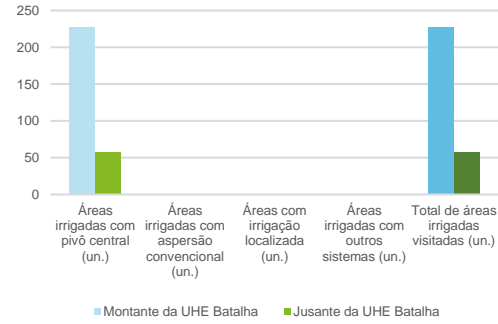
250
200
150
100
50
0

Áreas irrigadas com pivô central (un.)
Áreas irrigadas com aspersão convencional (un.)
Áreas com irrigação localizada (un.)
Áreas irrigadas com outros sistemas (un.)
Total de áreas irrigadas visitadas (un.)

Montante da UHE Batalha
Jusante da UHE Batalha